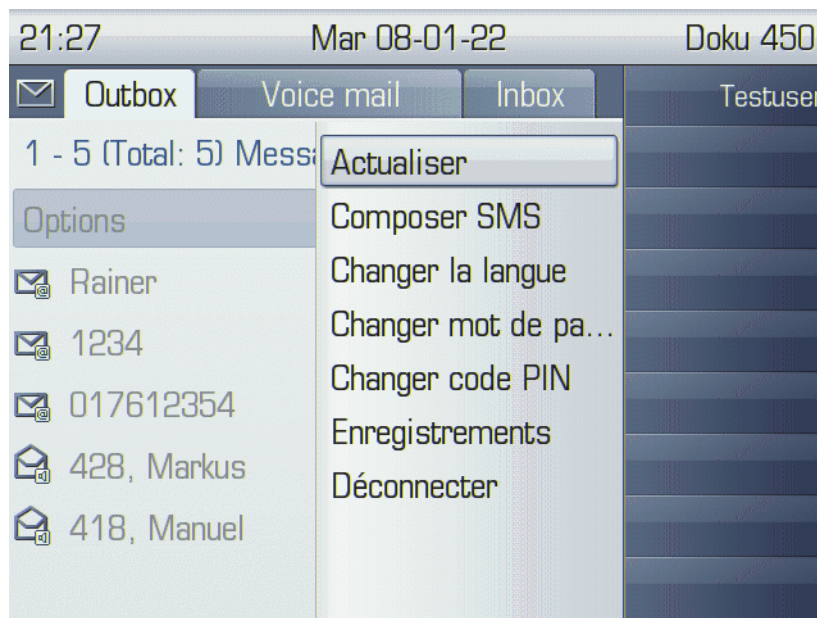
21:27 Mar 08-01-22 Doku 450

Outbox Voice mail Inbox Testuser

1 - 5 (Total: 5) Mess

Options

Rainer

1234

017612354

428, Markus

418, Manuel

Actualiser

Composer SMS

Changer la langue

Changer mot de pa...

Changer code PIN

Enregistrements

Déconnecter